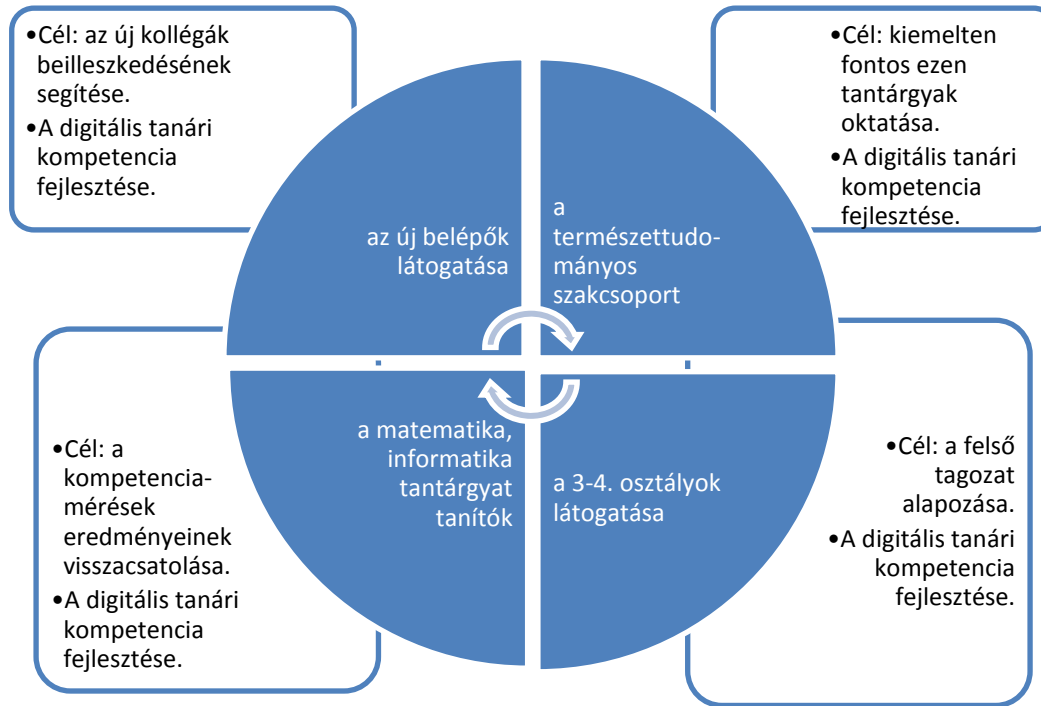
•Cél: az új kollégák beilleszkedésének segítése.
•A digitális tanári kompetencia fejlesztése.

az új belépők látogatása

a természettudományos szakcsoport

•Cél: kiemelten fontos ezen tantárgyak oktatása.
•A digitális tanári kompetencia fejlesztése.

•Cél: a kompetenciamérések eredményeinek visszacsatolása.
•A digitális tanári kompetencia fejlesztése.

a matematika, informatika tantárgyat tanítók

a 3-4. osztályok látogatása

•Cél: a felső tagozat alapozása.
•A digitális tanári kompetencia fejlesztése.